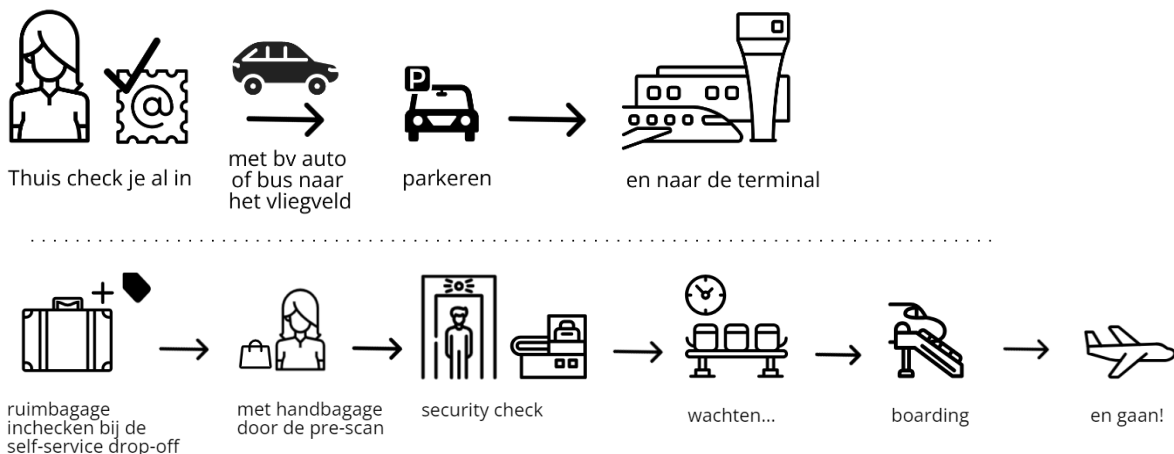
Thuis check je al in

met bv auto of bus naar het vliegveld

parkeren

en naar de terminal

ruimbagage inchecken bij de self-service drop-off

met handbagage door de pre-scan

security check

wachten...

boarding

en gaan!